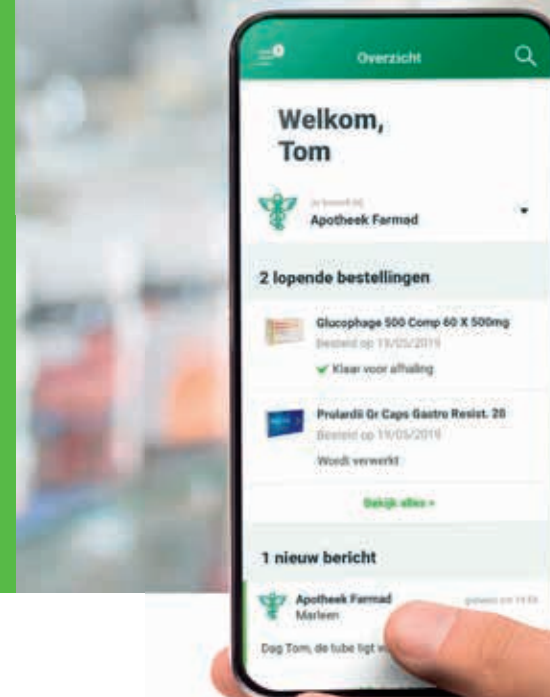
Overzicht

Welkom, Tom

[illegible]
Apotheek Farmad

2 lopende bestellingen

Glucophage 500 Comp 60 X 500mg
Besteld op 19/05/2019
Klaar voor afhaling

Prulardii Gr Caps Gastro Resist. 28
Besteld op 19/05/2019
Wordt verwerkt

Bekijk alles »

1 nieuw bericht

Apotheek Farmad
Marleen
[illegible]

Dag Tom, de tube ligt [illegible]